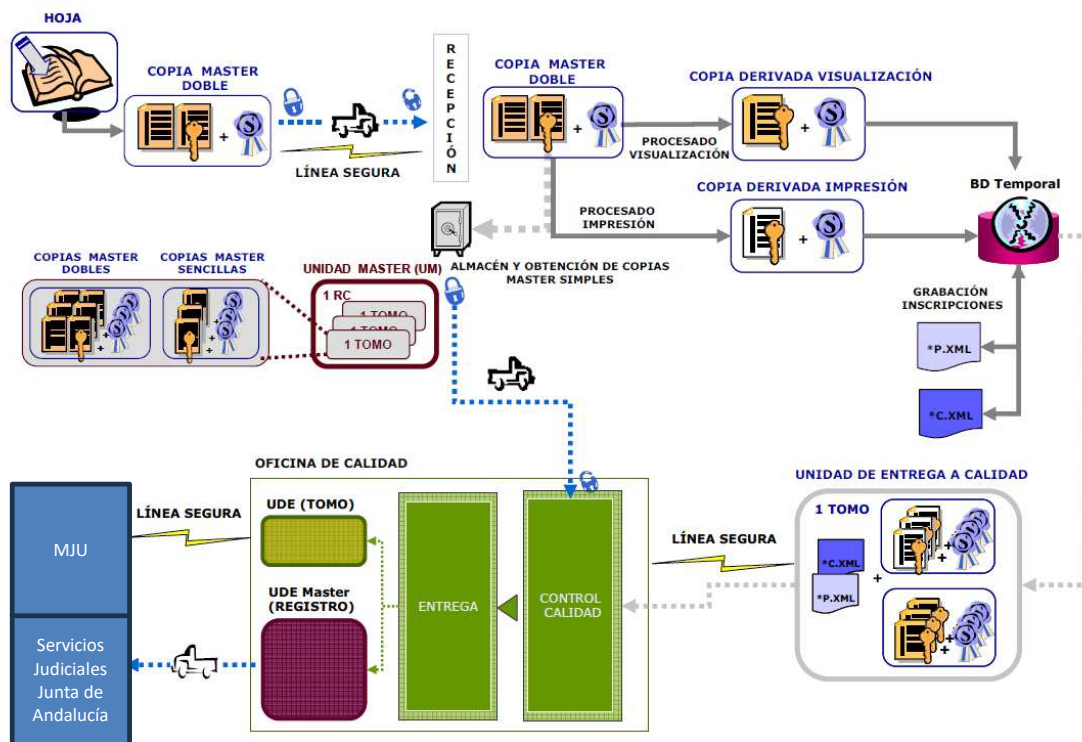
HOJA

COPIA MASTER DOBLE

+

LÍNEA SEGURA

RECEPCIÓN

COPIA MASTER DOBLE

+

COPIA DERIVADA VISUALIZACIÓN

+

PROCESADO VISUALIZACIÓN

COPIA DERIVADA IMPRESIÓN

+

PROCESADO IMPRESIÓN

BD Temporal

ALMACÉN Y OBTENCIÓN DE COPIAS MASTER SIMPLES

COPIAS MASTER DOBLES

COPIAS MASTER SENCILLAS

UNIDAD MASTER (UM)

1 RC

1 TOMO

1 TOMO

1 TOMO

GRABACIÓN INSCRIPCIONES

*P.XML

*C.XML

OFICINA DE CALIDAD

UNIDAD DE ENTREGA A CALIDAD

LÍNEA SEGURA

UDE (TOMO)

MJU

UDE Master (REGISTRO)

ENTREGA

CONTROL CALIDAD

LÍNEA SEGURA

1 TOMO

*C.XML

*P.XML

+

+

+

Servicios Judiciales Junta de Andalucía